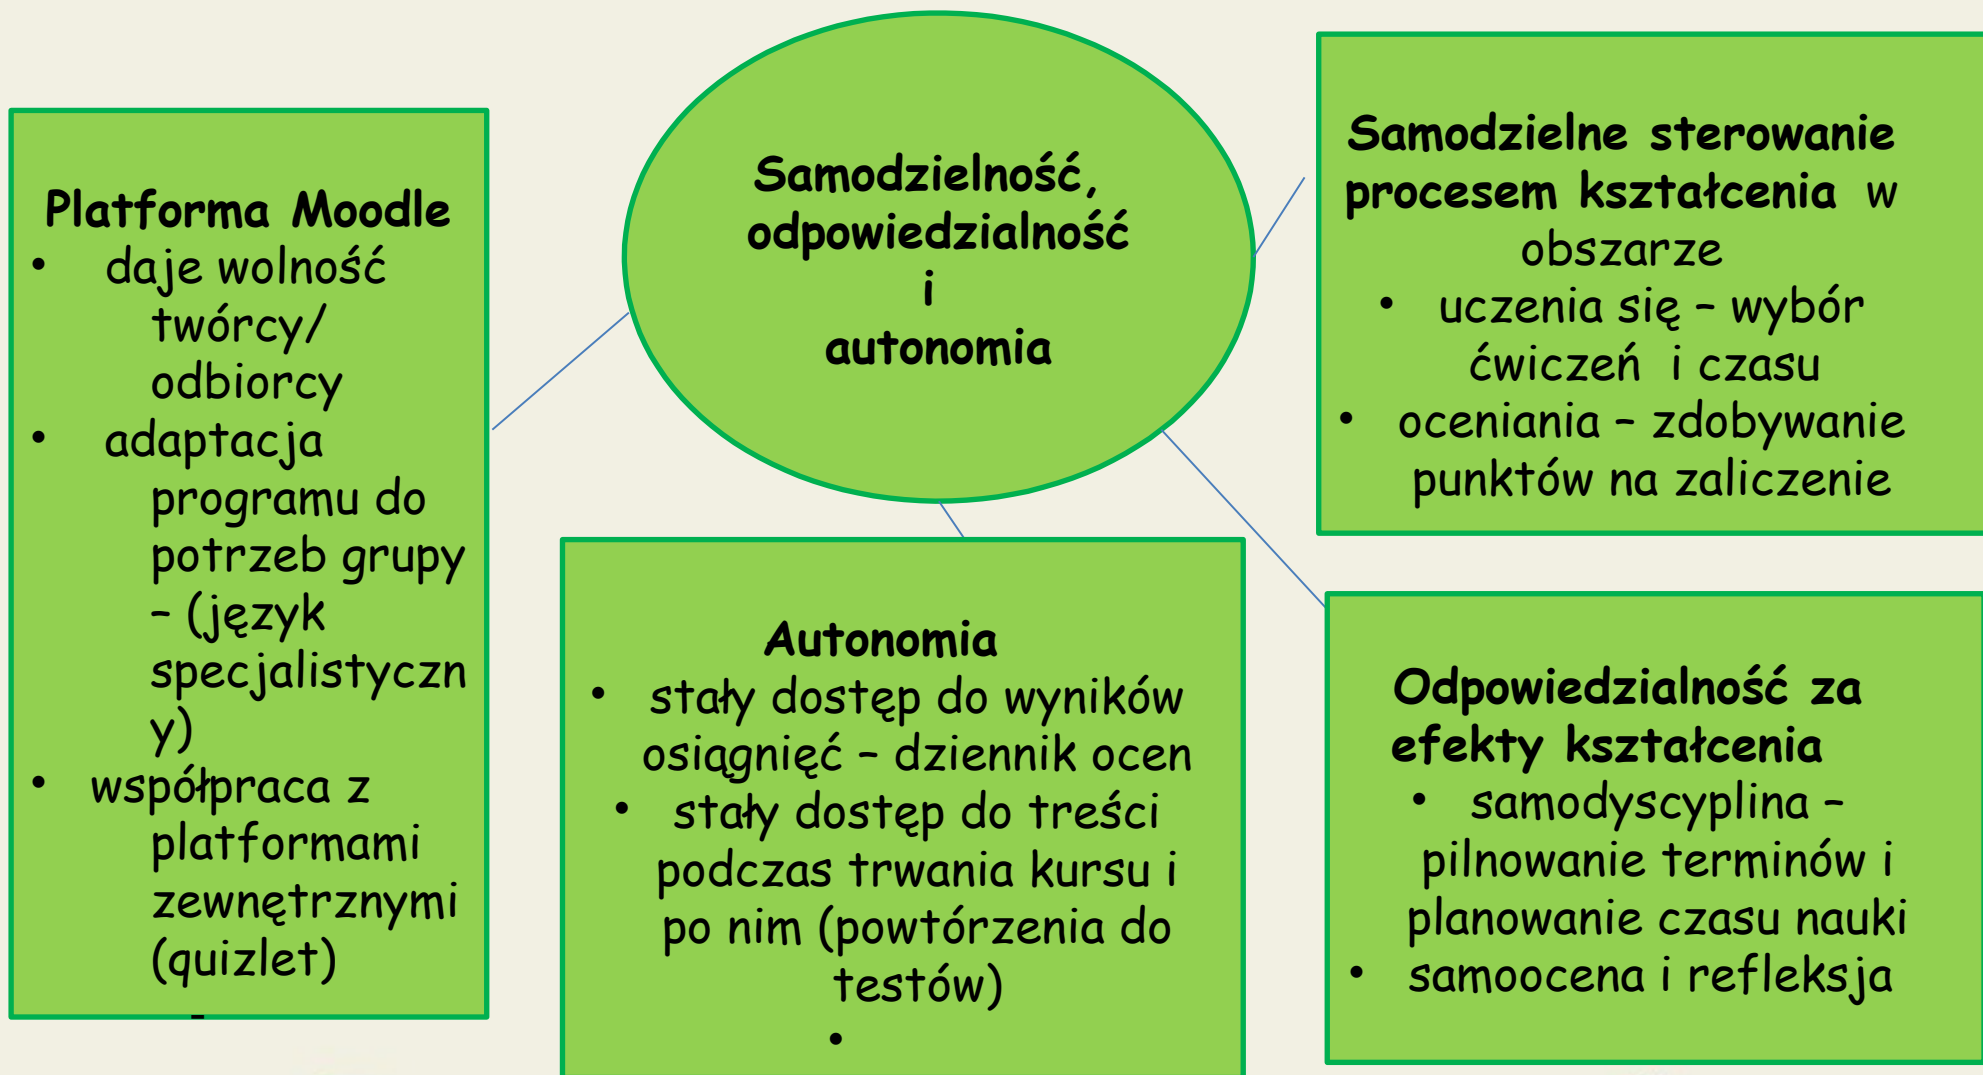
Samodzielność, odpowiedzialność i autonomia

Platforma Moodle
• daje wolność twórcy/ odbiorcy
• adaptacja programu do potrzeb grupy – (język specjalistyczny)
• współpraca z platformami zewnętrznymi (quizlet)

Samodzielne sterowanie procesem kształcenia w obszarze
• uczenia się – wybór ćwiczeń i czasu
• oceniania – zdobywanie punktów na zaliczenie

Autonomia
• stały dostęp do wyników osiągnięć – dziennik ocen
• stały dostęp do treści podczas trwania kursu i po nim (powtórzenia do testów)
•

Odpowiedzialność za efekty kształcenia
• samodyscyplina – pilnowanie terminów i planowanie czasu nauki
• samoocena i refleksja